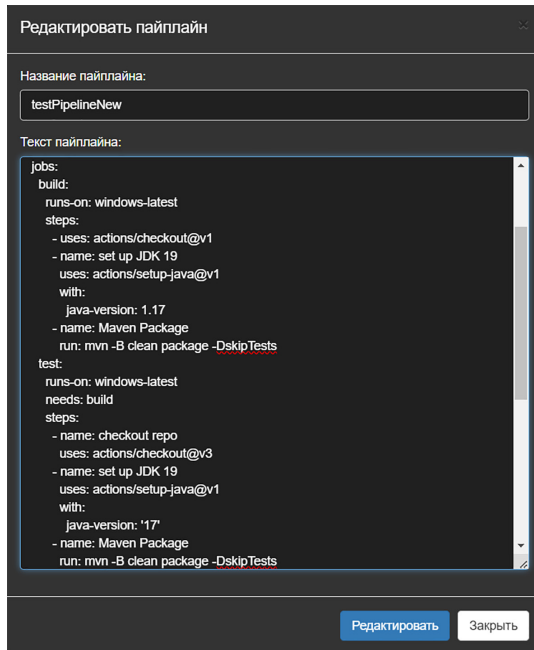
Редактировать пайплайн

×

Название пайплайна:

testPipelineNew

Текст пайплайна:

jobs:
  build:
    runs-on: windows-latest
    steps:
      - uses: actions/checkout@v1
      - name: set up JDK 19
        uses: actions/setup-java@v1
        with:
          java-version: 1.17
      - name: Maven Package
        run: mvn -B clean package -DskipTests
  test:
    runs-on: windows-latest
    needs: build
    steps:
      - name: checkout repo
        uses: actions/checkout@v3
      - name: set up JDK 19
        uses: actions/setup-java@v1
        with:
          java-version: '17'
      - name: Maven Package
        run: mvn -B clean package -DskipTests

Редактировать

Закрыть